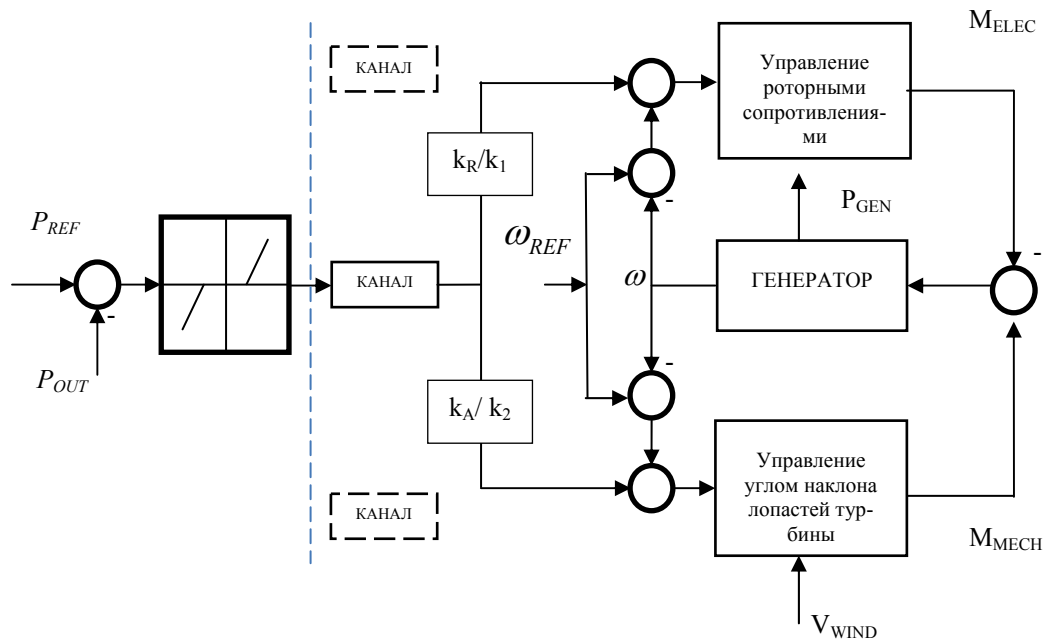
$M_{ELEC}$

КАНАЛ

Управление роторными сопротивлениями

$k_R/k_1$

-

$P_{GEN}$

$P_{REF}$

$\omega_{REF}$

$\omega$

ГЕНЕРАТОР

-

-

КАНАЛ

$P_{OUT}$

-

$k_A/k_2$

Управление углом наклона лопастей турбины

КАНАЛ

$M_{MECH}$

$V_{WIND}$